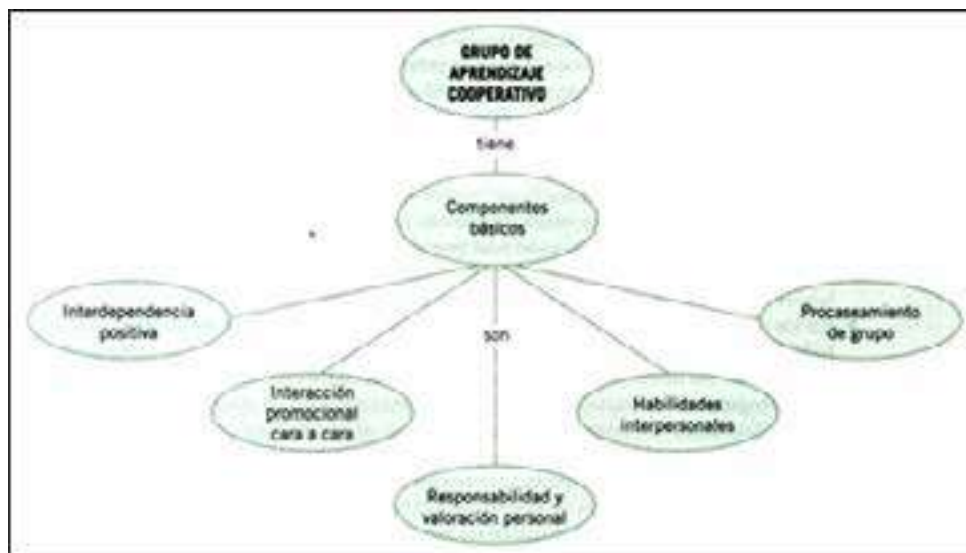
GRUPO DE APRENDIZAJE COOPERATIVO

tiene

Componentes básicos

son

Interdependencia positiva

Interacción promocional cara a cara

Responsabilidad y valoración personal

Habilidades interpersonales

Procesamiento de grupo